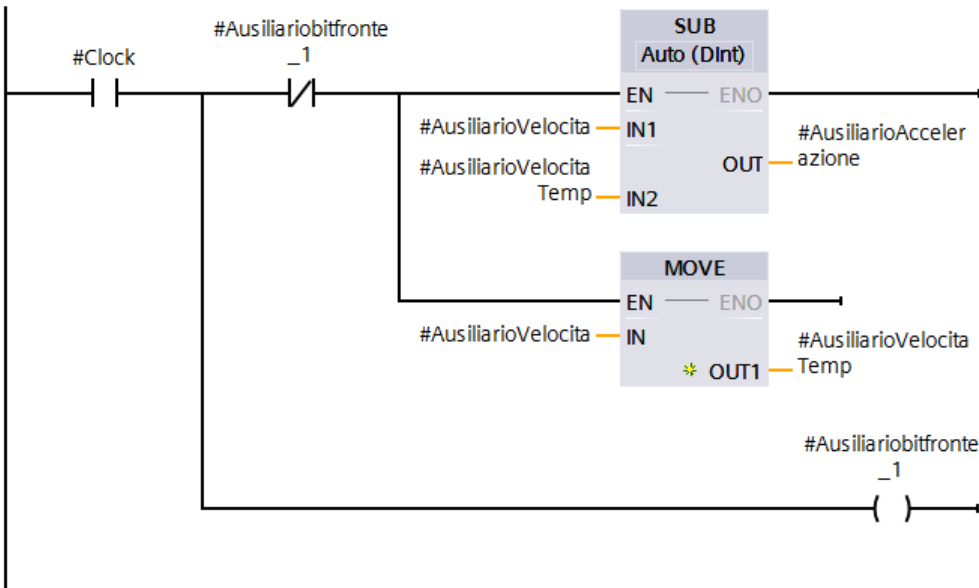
#Clock

#Ausiliariobitfronte_1

SUB
Auto (DInt)

EN ENO

#AusiliarioVelocita IN1

#AusiliarioVelocitaTemp IN2

OUT #AusiliarioAccelerazione

MOVE

EN ENO

#AusiliarioVelocita IN

OUT1 #AusiliarioVelocitaTemp

#Ausiliariobitfronte_1